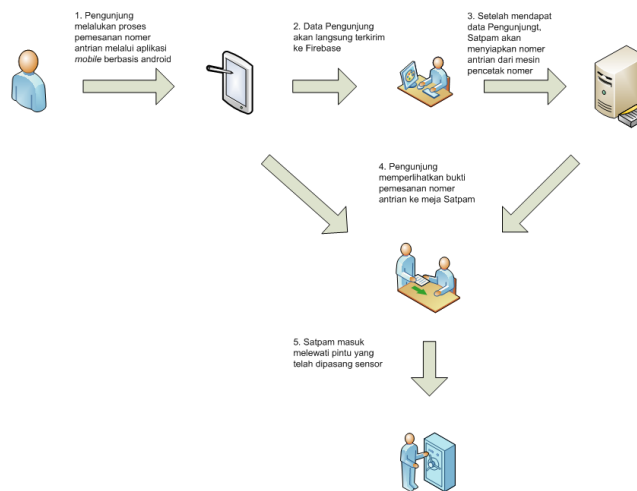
1. Pengunjung melalukan proses pemesanan nomer antrian melalui aplikasi *mobile* berbasis android

2. Data Pengunjung akan langsung terkirim ke Firebase

3. Setelah mendapat data Pengunjungt, Satpam akan menyiapkan nomer antrian dari mesin pencetak nomer

4. Pengunjung memperlihatkan bukti pemesanan nomer antrian ke meja Satpam

5. Satpam masuk melewati pintu yang telah dipasang sensor